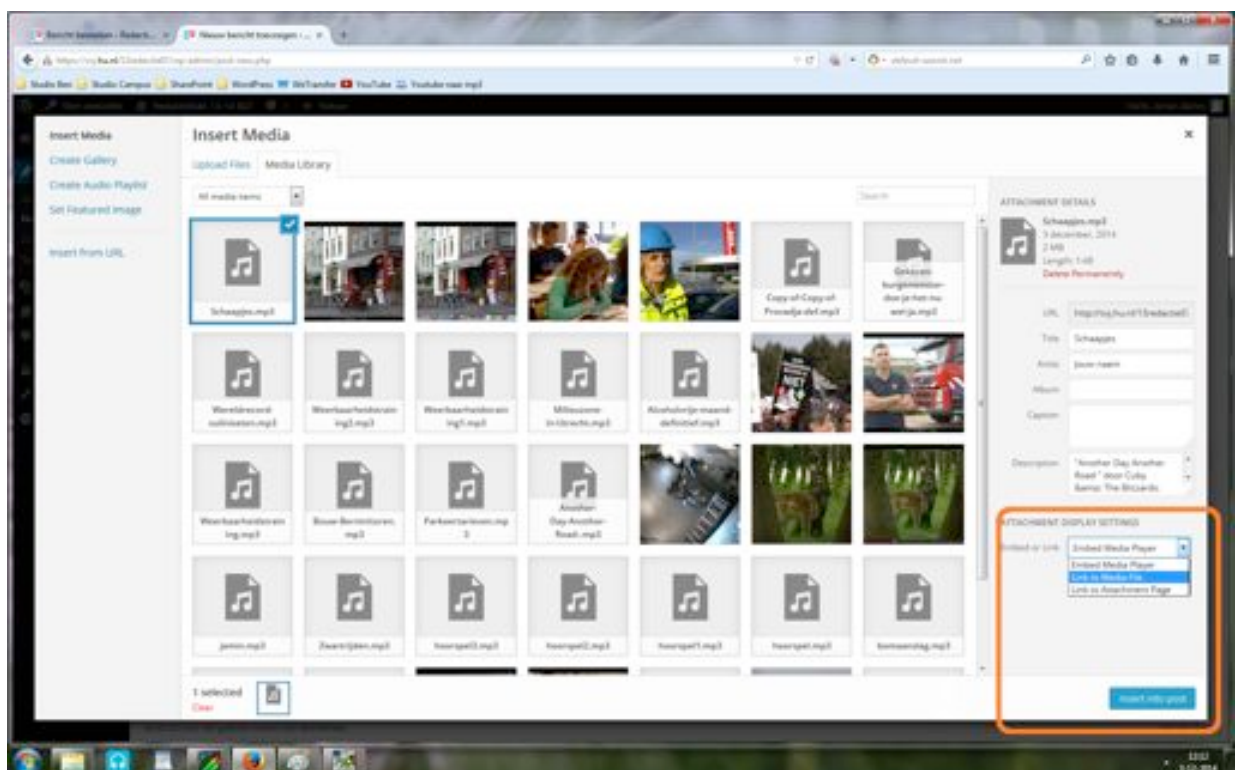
Bericht bewerken – Redactie... × Nieuw bericht toevoegen ‹ ... × +

Studio Ben Studio Campus SharePoint WordPress WeTransfer YouTube Youtube naar mp3

Insert Media
Create Gallery
Create Audio Playlist
Set Featured Image
Insert from URL

Insert Media
Upload Files Media Library
All media items
Search

Schaapjes.mp3
Copy-of-Copy-of-Procedja-def.mp3
Gekozen-burgemeester-doe-je-het-nu-wel-ja.mp3
Wereldrecord-oulinieten.mp3
Weerbaarheidstraining2.mp3
Weerbaarheidstraining1.mp3
Milieuzone-in-Utrecht.mp3
Alcoholvrije-maand-definitief.mp3
Weerbaarheidstraining.mp3
Bouw-Berinittoren.mp3
Parkeertarieven.mp3
Another-Day-Another-Road-.mp3
jemin.mp3
Zwartrijden.mp3
hoorspel3.mp3
hoorspel2.mp3
hoorspel1.mp3
hoorspel.mp3
koningsdag.mp3

1 selected
Clear

ATTACHMENT DETAILS
Schaapjes.mp3
3 december, 2014
2 MB
Length: 1:48
Delete Permanently

URL http://hsj.hu.nl/15redactie01
Title Schaapjes
Artist Jouw naam
Album
Caption
Description "Another Day Another Road" door Cuby &amp; The Blizzards

ATTACHMENT DISPLAY SETTINGS
Embed or Link Embed Media Player
Embed Media Player
Link to Media File
Link to Attachment Page

Insert into post